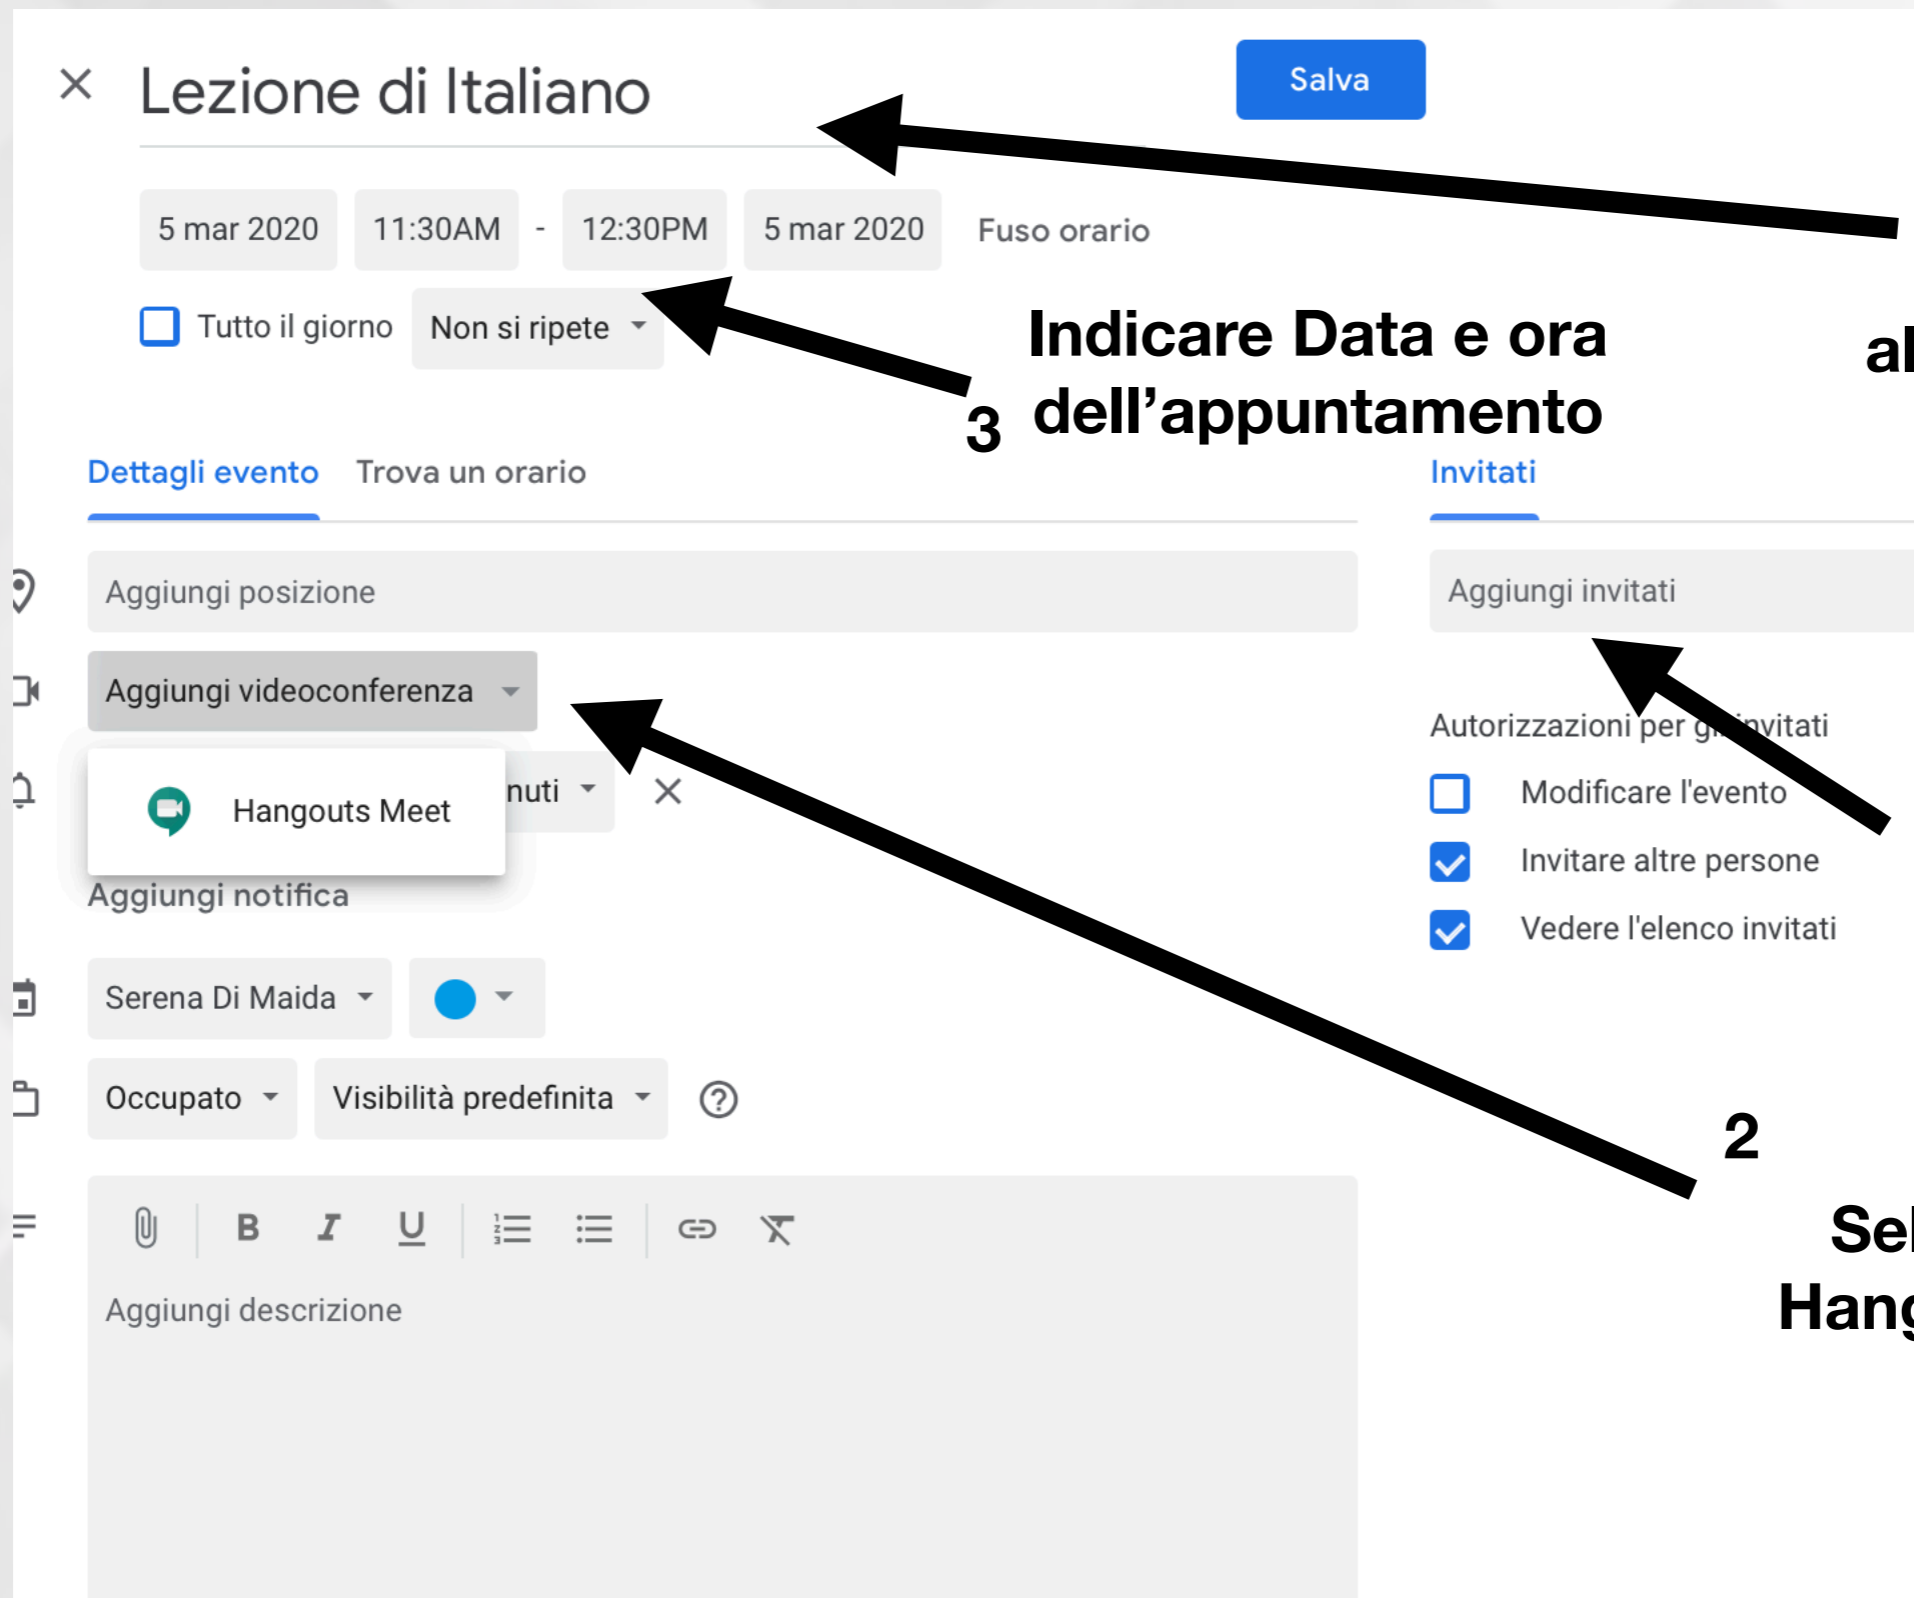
× Lezione di Italiano

Salva

5 mar 2020 11:30AM - 12:30PM 5 mar 2020 Fuso orario

Tutto il giorno Non si ripete

Indicare Data e ora dell'appuntamento

3

al

Dettagli evento Trova un orario

Invitati

Aggiungi posizione

Aggiungi invitati

Aggiungi videoconferenza

Hangouts Meet

nuti ×

Autorizzazioni per gli invitati

Modificare l'evento

Invitare altre persone

Vedere l'elenco invitati

Aggiungi notifica

Serena Di Maida

Occupato Visibilità predefinita ?

2

Sel
Hang

Aggiungi descrizione